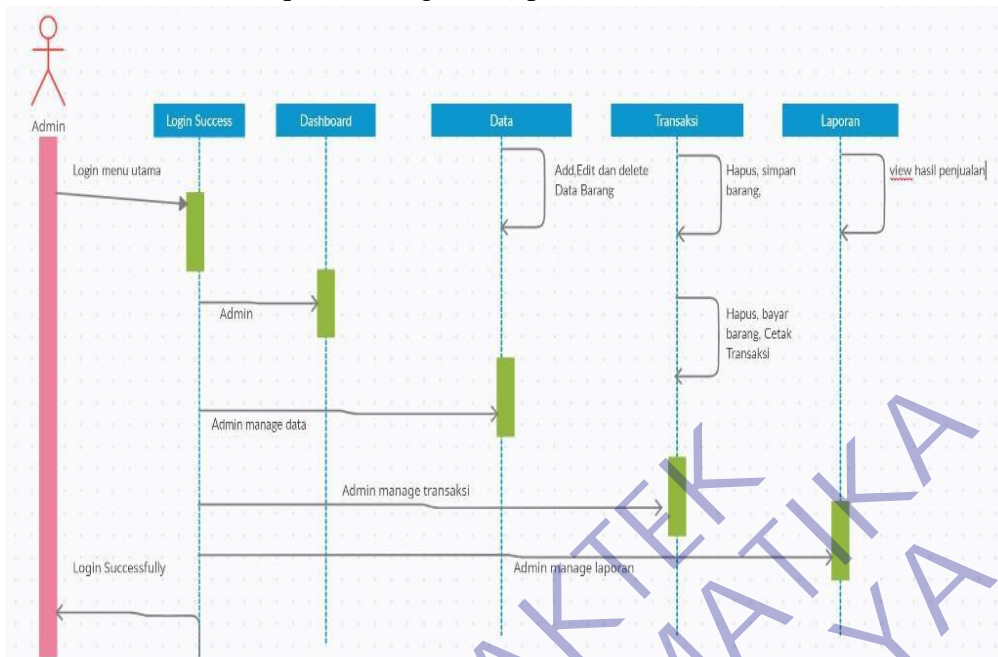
Admin

Login Success

Dashboard

Data

Transaksi

Laporan

Login menu utama

Add,Edit dan delete Data Barang

Hapus, simpan barang,

view hasil penjualan

Admin

Hapus, bayar barang, Cetak Transaksi

Admin manage data

Admin manage transaksi

Login Successfully

Admin manage laporan

AKTEK
MATIKA
YA